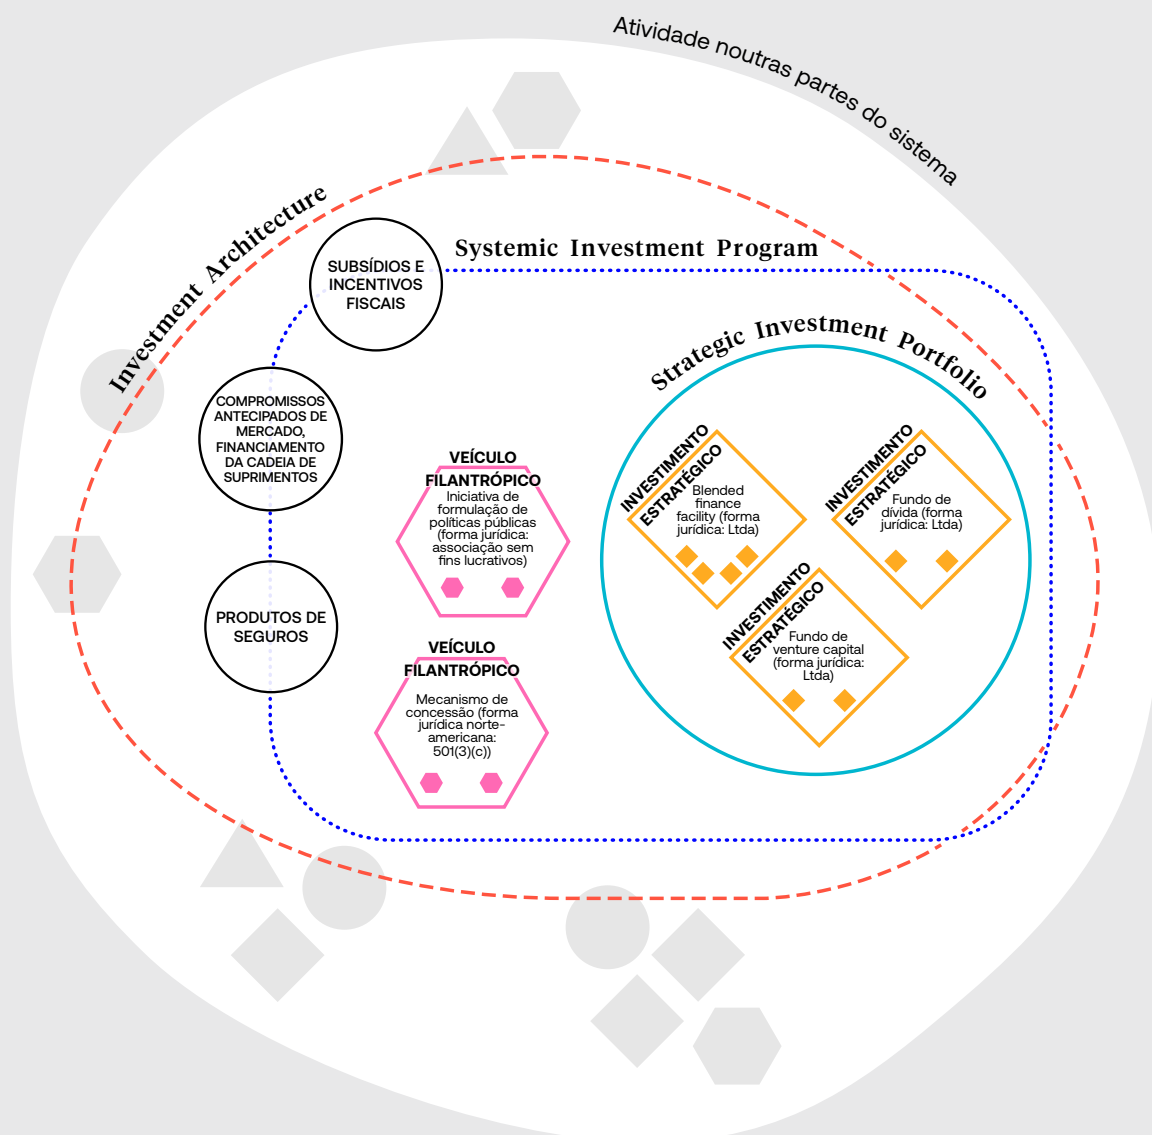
Atividade noutras partes do sistema

Investment Architecture

Systemic Investment Program

SUBSÍDIOS E INCENTIVOS FISCAIS

COMPROMISSOS ANTECIPADOS DE MERCADO, FINANCIAMENTO DA CADEIA DE SUPRIMENTOS

PRODUTOS DE SEGUROS

VEÍCULO FILANTRÓPICO
Iniciativa de formulação de políticas públicas (forma jurídica: associação sem fins lucrativos)

VEÍCULO FILANTRÓPICO
Mecanismo de concessão (forma jurídica norte-americana: 501(3)(c))

Strategic Investment Portfolio

INVESTIMENTO ESTRATÉGICO
Blended finance facility (forma jurídica: Ltda)

INVESTIMENTO ESTRATÉGICO
Fundo de dívida (forma jurídica: Ltda)

INVESTIMENTO ESTRATÉGICO
Fundo de venture capital (forma jurídica: Ltda)